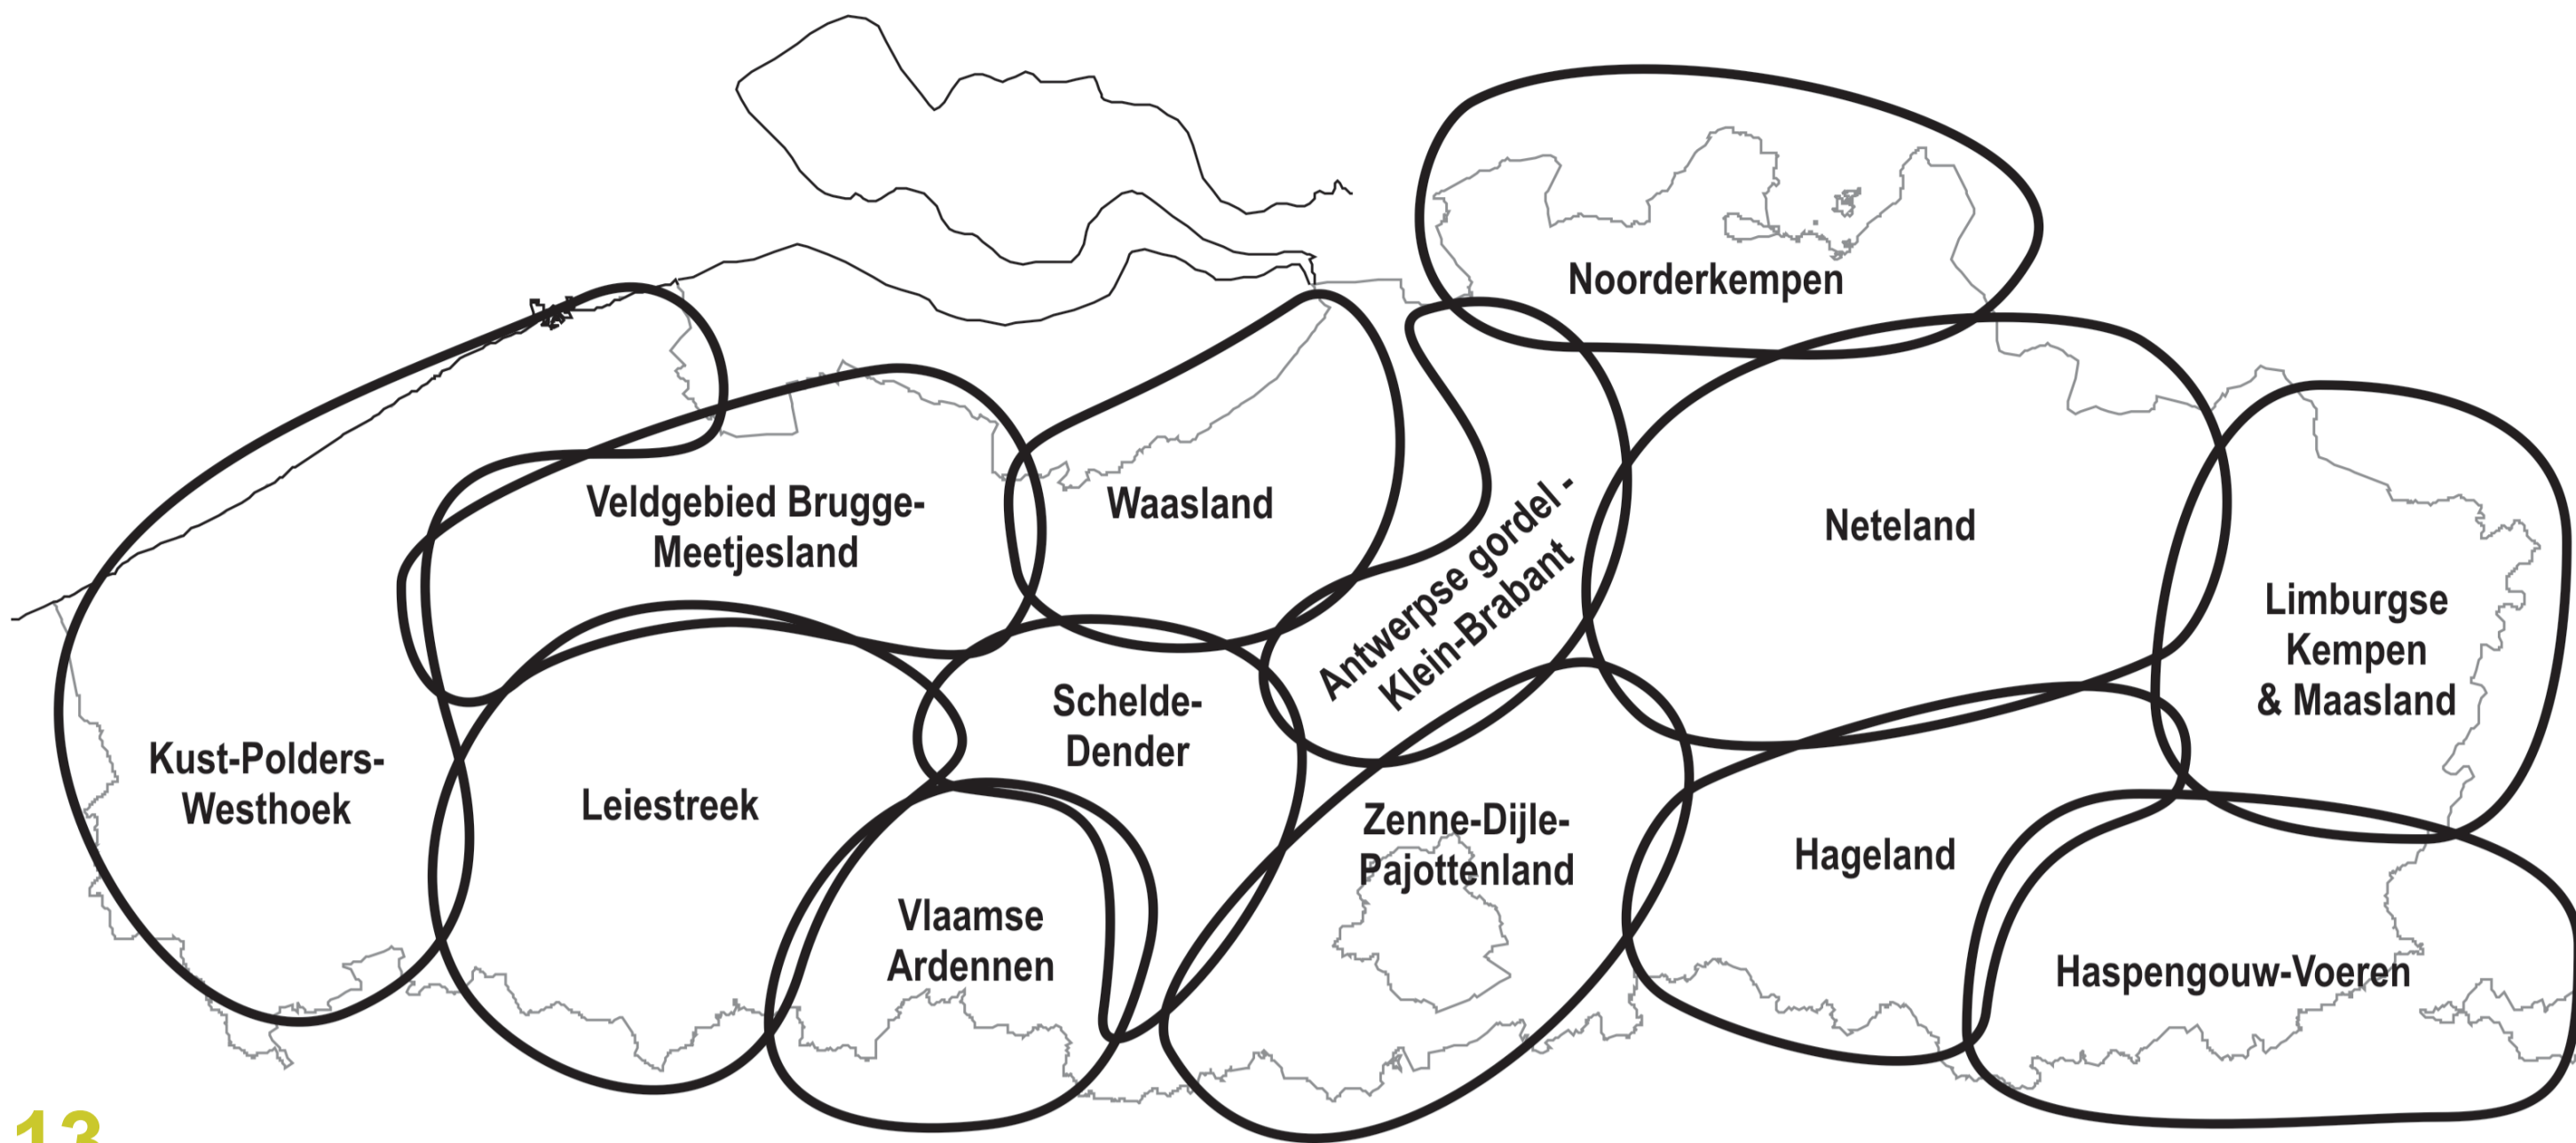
Noorderkempen

Veldgebied Brugge-Meetjesland

Waasland

Antwerpse gordel - Klein-Brabant

Neteland

Limburgse Kempen & Maasland

Kust-Polders-Westhoek

Leiestreek

Schelde-Dender

Zenne-Dijle-Pajottenland

Hageland

Vlaamse Ardennen

Haspengouw-Voeren

13